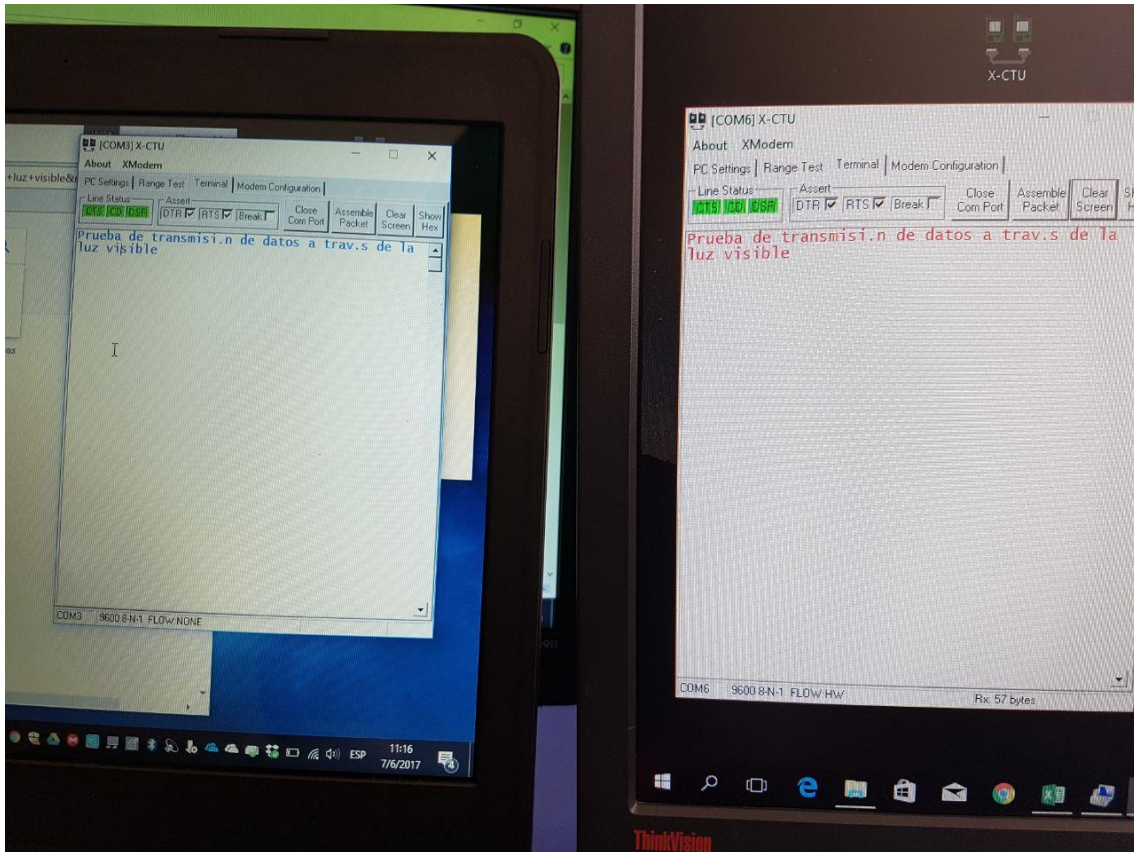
+luz+visible&

[COM3] X-CTU

About XModem

PC Settings | Range Test | Terminal | Modem Configuration

Line Status
CTS CD DSR

Assert
DTR ☑ RTS ☑ Break ☐

Close Com Port

Assemble Packet

Clear Screen

Show Hex

Prueba de transmisi.n de datos a trav.s de la luz visible

COM3 9600 8-N-1 FLOW NONE

ESP 11:16 7/6/2017

4

X-CTU

[COM6] X-CTU

About XModem

PC Settings | Range Test | Terminal | Modem Configuration

Line Status
CTS CD DSR

Assert
DTR ☑ RTS ☑ Break ☐

Close Com Port

Assemble Packet

Clear Screen

Prueba de transmisi.n de datos a trav.s de la luz visible

COM6 9600 8-N-1 FLOW HW

Rx: 57 bytes

ThinkVision